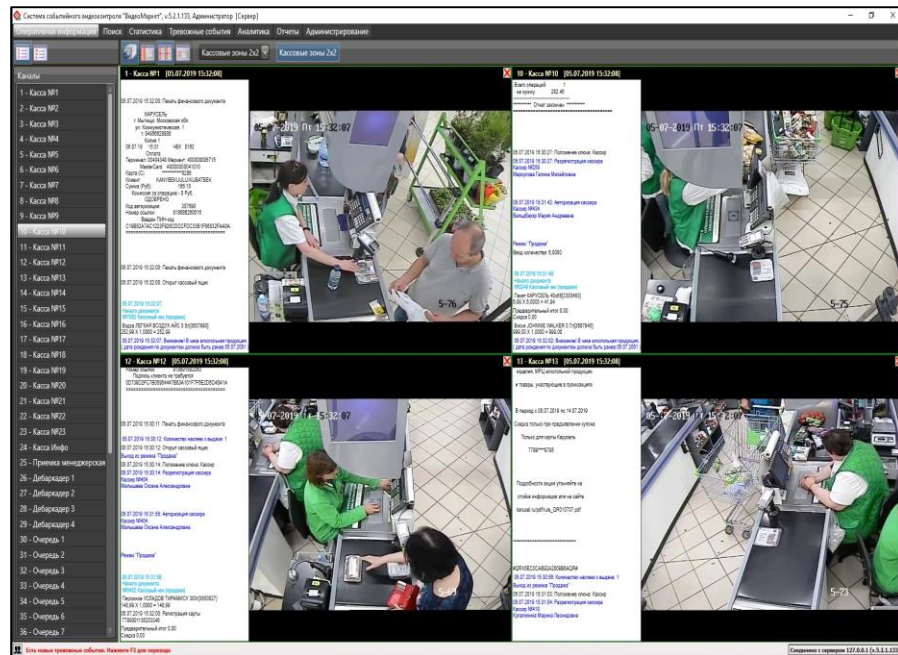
Система событийного видеоконтроля "ВидеоМаркет", v.5.2.1.133, Администратор [Сервер]

Оперативная информация Поиск Статистика Тревожные события Аналитика Отчеты Администрирование

Кассовые зоны 2x2 Кассовые зоны 2x2

Каналы
1 - Касса №1
2 - Касса №2
3 - Касса №3
4 - Касса №4
5 - Касса №5
6 - Касса №6
7 - Касса №7
8 - Касса №8
9 - Касса №9
10 - Касса №10
11 - Касса №11
12 - Касса №12
13 - Касса №13
14 - Касса №14
15 - Касса №15
16 - Касса №16
17 - Касса №17
18 - Касса №18
19 - Касса №19
20 - Касса №20
21 - Касса №21
22 - Касса №22
23 - Касса №23
24 - Касса Инфо
25 - Приемка менеджерская
26 - Дебаркадер 1
27 - Дебаркадер 2
28 - Дебаркадер 3
29 - Дебаркадер 4
30 - Очередь 1
31 - Очередь 2
32 - Очередь 3
33 - Очередь 4
34 - Очередь 5
35 - Очередь 6
36 - Очередь 7

1 - Касса №1 [05.07.2019 15:32:08]
05.07.2019 15:32:00: Печать финансового документа
КАРУСЕЛЬ
г. Мытищи, Московская обл.
ОДОБРЕНО
05.07.2019 15:32:00: Печать финансового документа
05.07.2019 15:32:00: Открыт кассовый ящик
05-07-2019 Пт 15:32:07
5-76

10 - Касса №10 [05.07.2019 15:32:08]
Всего операций 1
на сумму 292.40
Отчет закончен
05.07.2019 15:30:27: Положение ключа: Кассир
05.07.2019 15:30:27: Регистрация кассира
05.07.2019 15:31:40: Авторизация кассира
Режим "Продажа"
Ввод количества: 0,0000
05-07-2019 Пт 15:32:07
5-75

12 - Касса №12 [05.07.2019 15:32:08]
05.07.2019 15:30:11: Печать финансового документа
05.07.2019 15:30:12: Открыт кассовый ящик
Выход из режима "Продажа"
05.07.2019 15:30:14: Положение ключа: Кассир
05.07.2019 15:30:14: Регистрация кассира
05.07.2019 15:31:59: Авторизация кассира
Режим "Продажа"
Предварительный итог 0,00
Скидка 0,00
05-07-2019 Пт 15:32:07

13 - Касса №13 [05.07.2019 15:32:08]
и товары, участвующие в промоакции
В период с 05.07.2019 по 14.07.2019
Скидка только при предъявлении купона
Только для карты Карусель
Подробности акции уточняйте на стойке информации или на сайте
05.07.2019 15:30:58: Количество чеков в смене: 1
Выход из режима "Продажа"
05.07.2019 15:31:00: Положение ключа: Кассир
05.07.2019 15:31:04: Регистрация кассира
05-07-2019 Пт 15:32:07
5-73

Есть новые тревожные события. Нажмите F2 для перехода
Соединено с сервером 127.0.0.1 (v.5.2.1.133)